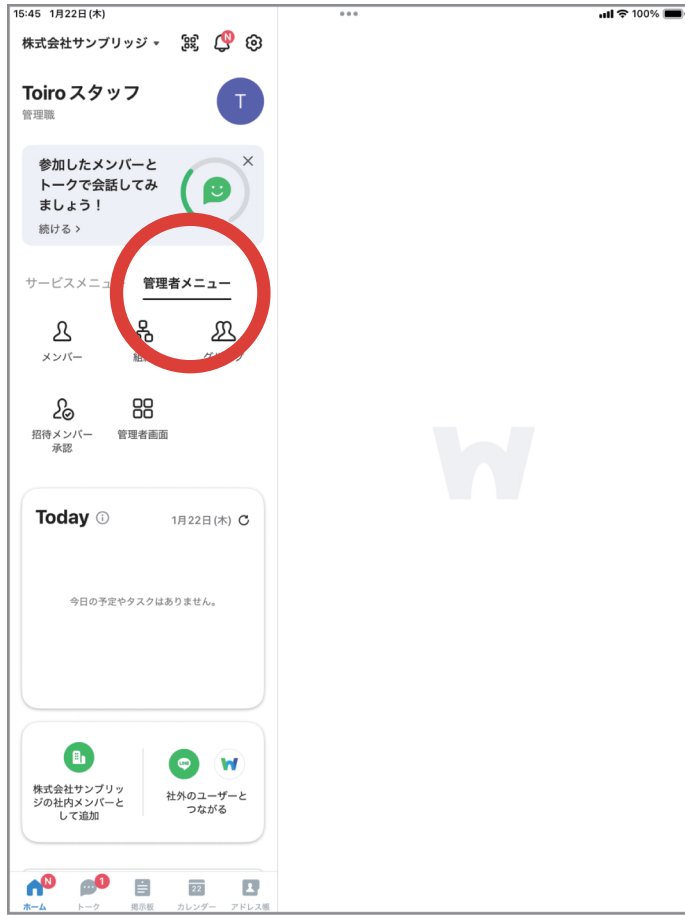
15:45 1月22日(木)

100%

株式会社サンブリッジ

N

Toiro スタッフ
管理職

T

参加したメンバーとトークで会話してみましょう！
続ける >

サービスメニュ

管理者メニュー

メンバー

組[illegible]

グ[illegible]

招待メンバー承認

管理者画面

Today

1月22日 (木)

今日の予定やタスクはありません。

株式会社サンブリッジの社内メンバーとして追加

社外のユーザーとつながる

N

1

22

ホーム

トーク

掲示板

カレンダー

アドレス帳